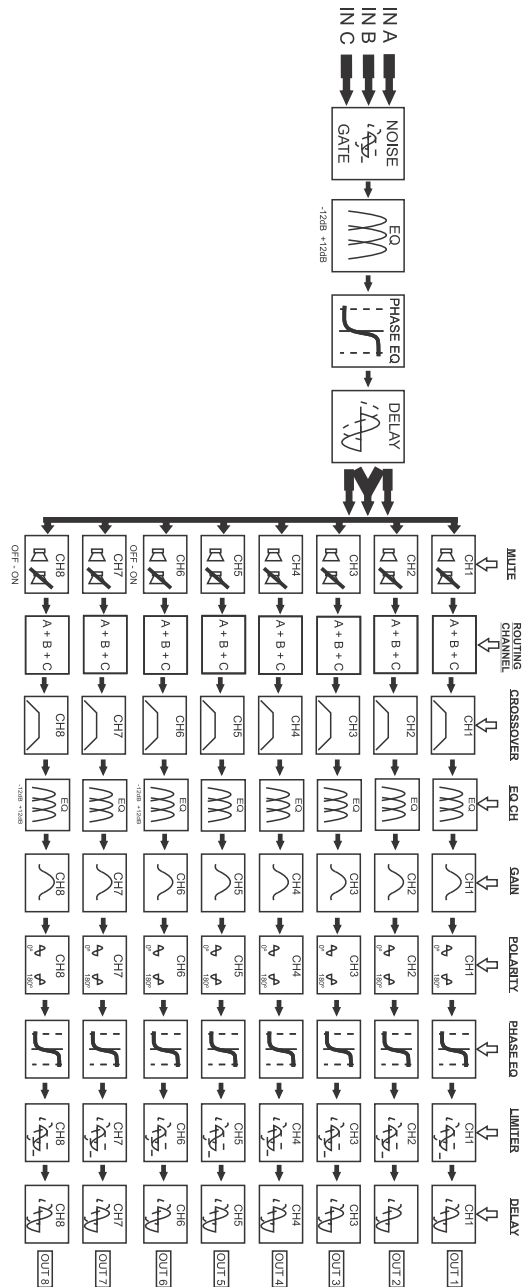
IN A
IN B
IN C

NOISE GATE

EQ
-12dB +12dB

PHASE EQ

DELAY

MUTE
ROUTING CHANNEL
CROSSOVER
EQ CH
GAIN
POLARITY
PHASE EQ
LIMITER
DELAY

CH1
A + B + C
CH1
EQ
CH1
0° 180° CH1
CH1
CH1
OUT 1

CH2
A + B + C
CH2
EQ
CH2
0° 180° CH2
CH2
OUT 2

CH3
A + B + C
CH3
EQ
CH3
0° 180° CH3
CH3
CH3
OUT 3

CH4
A + B + C
CH4
EQ
CH4
0° 180° CH4
CH4
CH4
OUT 4

CH5
A + B + C
CH5
EQ
CH5
0° 180° CH5
CH5
CH5
OUT 5

CH6
OFF - ON
A + B + C
CH6
EQ
-12dB +12dB
CH6
0° 180° CH6
CH6
CH6
OUT 6

CH7
OFF - ON
A + B + C
CH7
EQ
CH7
0° 180° CH7
CH7
CH7
OUT 7

CH8
OFF - ON
A + B + C
CH8
EQ
-12dB +12dB
CH8
0° 180° CH8
CH8
CH8
OUT 8